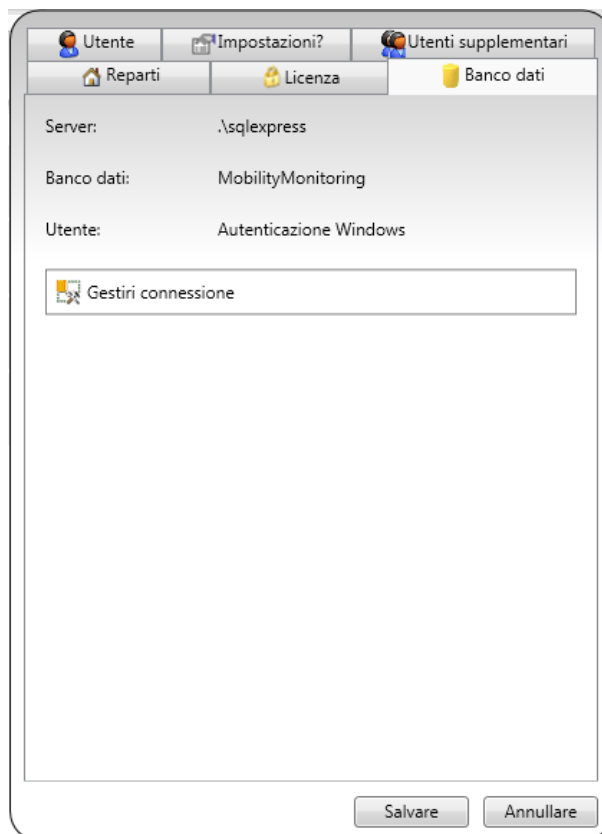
Utente | Impostazioni? | Utenti supplementari
Reparti | Licenza | Banco dati

Server: .\sqlexpress

Banco dati: MobilityMonitoring

Utente: Autenticazione Windows

Gestiri connessione

Salvare | Annullare